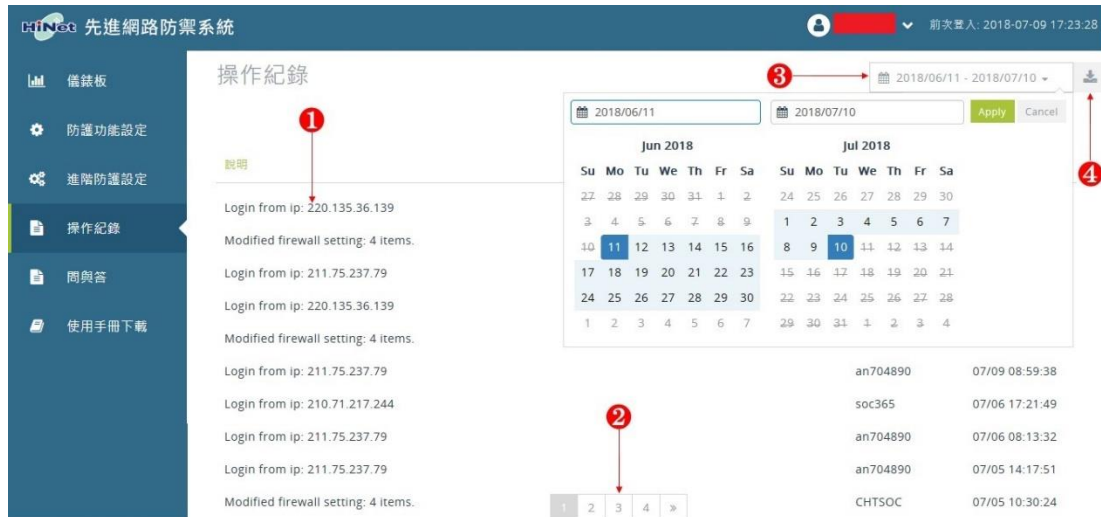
HiNet 先進網路防禦系統

前次登入: 2018-07-09 17:23:28

儀錶板
防護功能設定
進階防護設定
操作紀錄
問與答
使用手冊下載

操作紀錄

❶ ❸ ❹

2018/06/11 - 2018/07/10

2018/06/11
2018/07/10
Apply Cancel

| Jun 2018 | | | | | | |
|---|---|---|---|---|---|---|
| Su | Mo | Tu | We | Th | Fr | Sa |
| 27 | 28 | 29 | 30 | 31 | 1 | 2 |
| 3 | 4 | 5 | 6 | 7 | 8 | 9 |
| 10 | 11 | 12 | 13 | 14 | 15 | 16 |
| 17 | 18 | 19 | 20 | 21 | 22 | 23 |
| 24 | 25 | 26 | 27 | 28 | 29 | 30 |
| 1 | 2 | 3 | 4 | 5 | 6 | 7 |

| Jul 2018 | | | | | | |
|---|---|---|---|---|---|---|
| Su | Mo | Tu | We | Th | Fr | Sa |
| 24 | 25 | 26 | 27 | 28 | 29 | 30 |
| 1 | 2 | 3 | 4 | 5 | 6 | 7 |
| 8 | 9 | 10 | 11 | 12 | 13 | 14 |
| 15 | 16 | 17 | 18 | 19 | 20 | 21 |
| 22 | 23 | 24 | 25 | 26 | 27 | 28 |
| 29 | 30 | 31 | 1 | 2 | 3 | 4 |

| 說明 | | |
|---|---|---|
| Login from ip: 220.135.36.139 | | |
| Modified firewall setting: 4 items. | | |
| Login from ip: 211.75.237.79 | | |
| Login from ip: 220.135.36.139 | | |
| Modified firewall setting: 4 items. | | |
| Login from ip: 211.75.237.79 | an704890 | 07/09 08:59:38 |
| Login from ip: 210.71.217.244 | soc365 | 07/06 17:21:49 |
| Login from ip: 211.75.237.79 | an704890 | 07/06 08:13:32 |
| Login from ip: 211.75.237.79 | an704890 | 07/05 14:17:51 |
| Modified firewall setting: 4 items. | CHTSOC | 07/05 10:30:24 |

❷

1 2 3 4 »